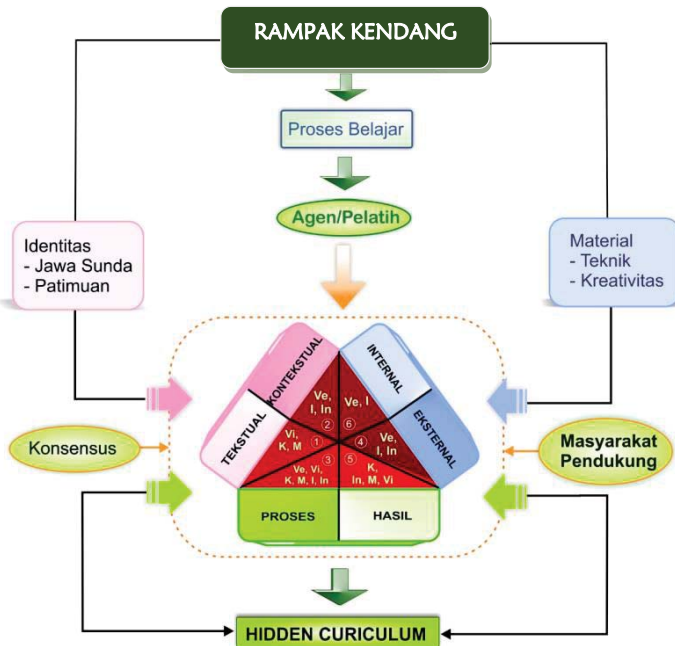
RAMPAK KENDANG

Proses Belajar

Agen/Pelatih

Identitas
- Jawa Sunda
- Patimuan

Material
- Teknik
- Kreativitas

KONTEKSTUAL

INTERNAL

TEKSTUAL

EKSTERNAL

Ve, I, In
②

Ve, I
⑥

Vi, K, M
①

Ve, I, In
④

Ve, Vi, K, M, I, In
③

K, In, M, Vi
⑤

Konsensus

Masyarakat Pendukung

PROSES

HASIL

HIDDEN CURICULUM